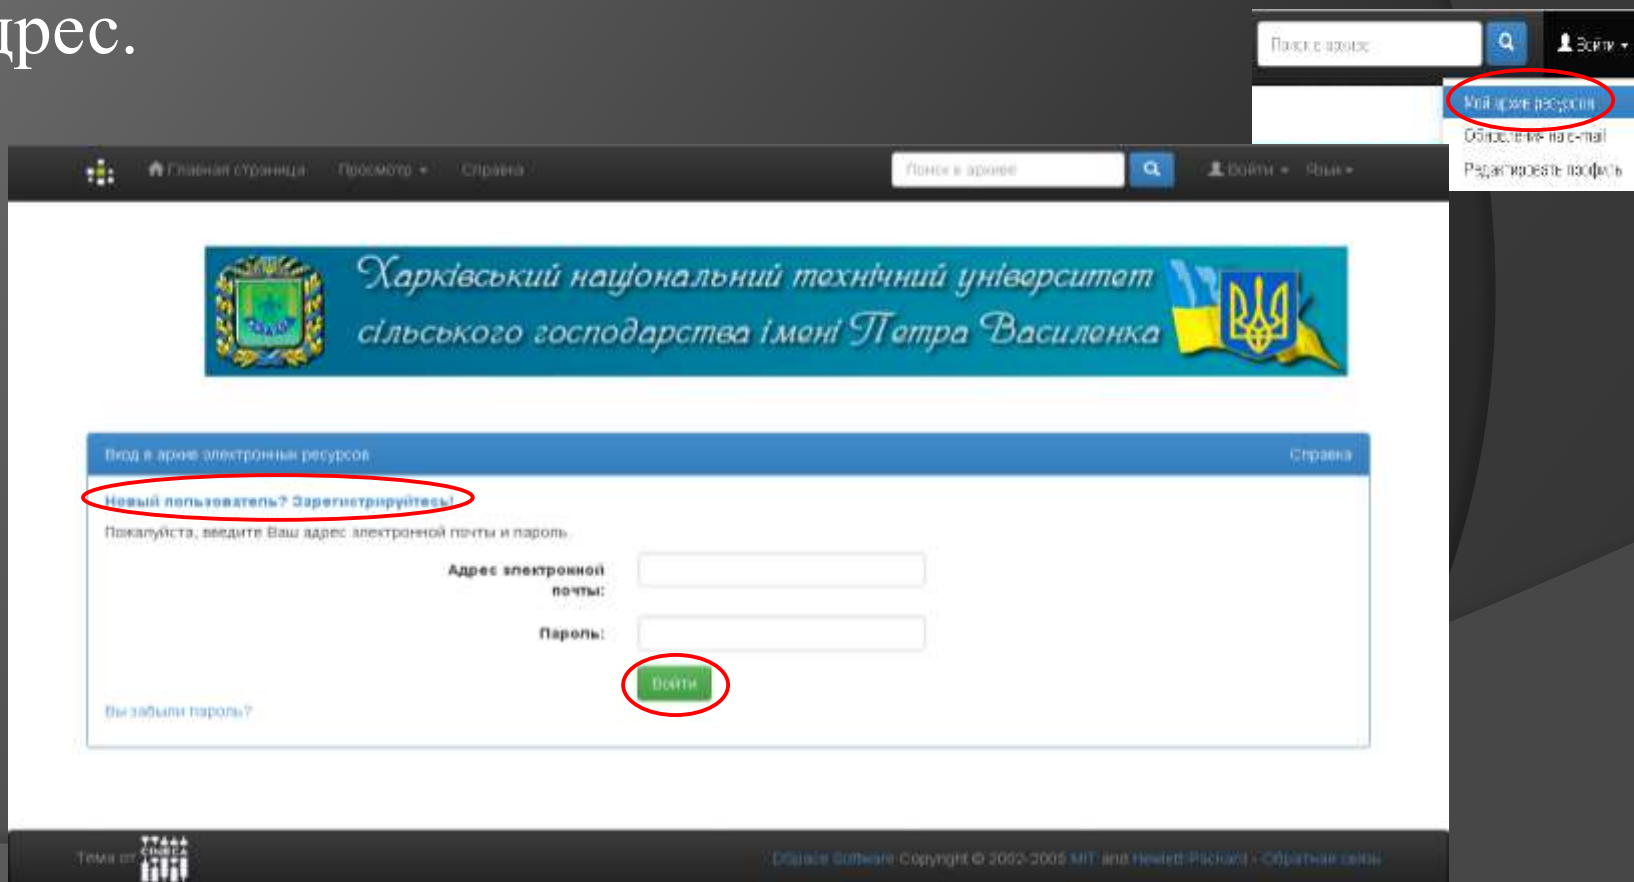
дрес.

Поиск в архиве
Войти
Мой архив ресурсов
Обновление на e-mail
Редактировать профиль

Главная страница Просмотр Справка
Поиск в архиве
Войти Язык

Харківський національний технічний університет сільського господарства імені Петра Василенка

Вход в архив электронных ресурсов
Справка

Новый пользователь? Зарегистрируйтесь!
Пожалуйста, введите Ваш адрес электронной почты и пароль.
Адрес электронной почты:
Пароль:
Войти
Вы забыли пароль?

Тема от CINECA
DSpace Software Copyright © 2002-2005 MIT and Hewlett-Packard - Обратная связь